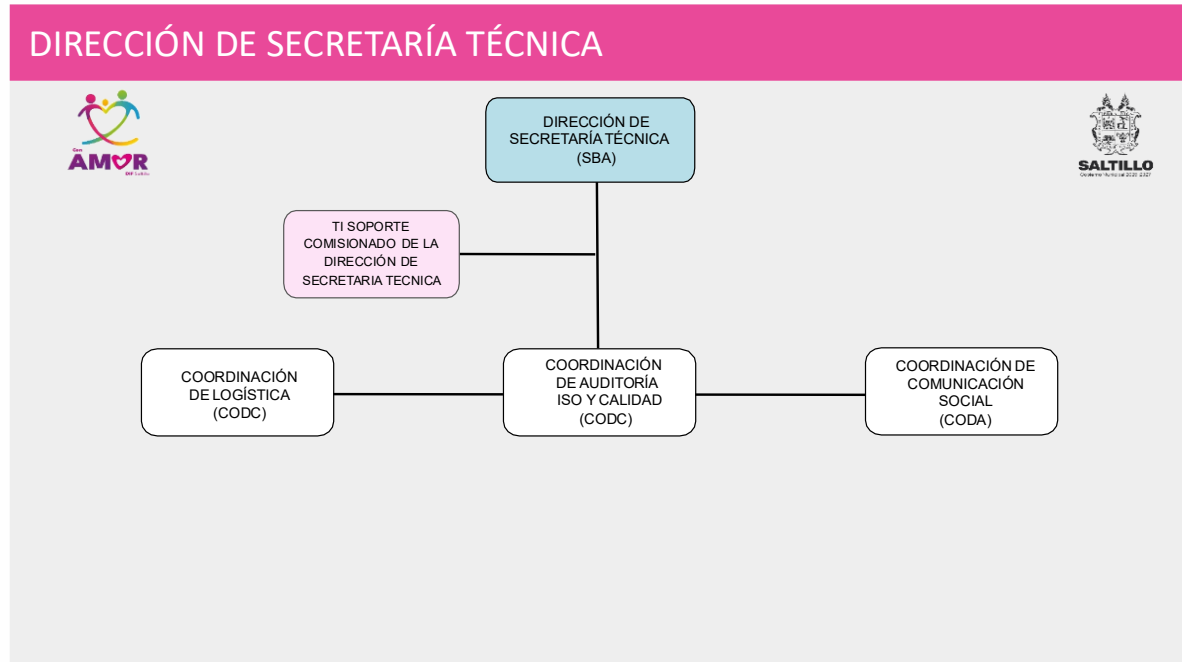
DIRECCIÓN DE SECRETARÍA TÉCNICA

Con AMOR DIF Saltillo

SALTILLO
Gobierno Municipal 2022-2024

DIRECCIÓN DE SECRETARÍA TÉCNICA (SBA)

TI SOPORTE COMISIONADO DE LA DIRECCIÓN DE SECRETARIA TECNICA

COORDINACIÓN DE LOGÍSTICA (CODC)

COORDINACIÓN DE AUDITORÍA ISO Y CALIDAD (CODC)

COORDINACIÓN DE COMUNICACIÓN SOCIAL (CODA)